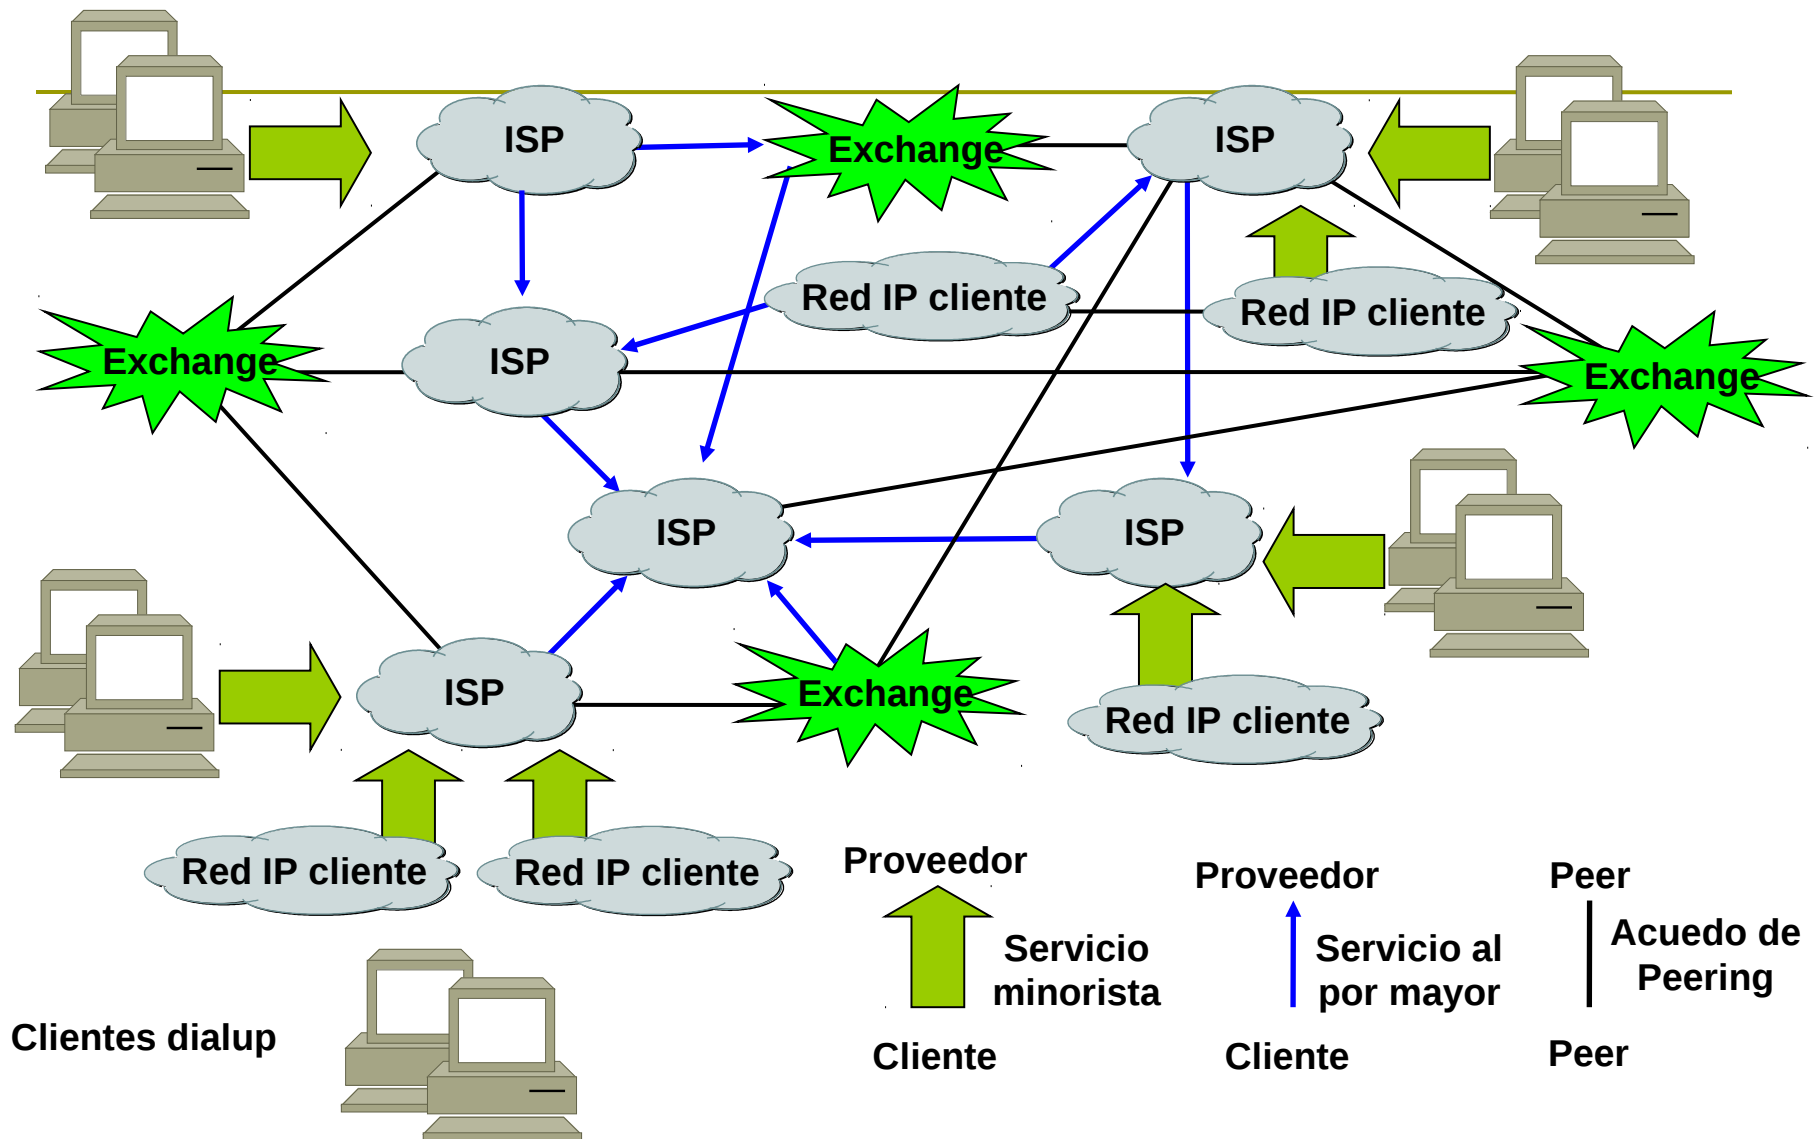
ISP

Exchange

ISP

Red IP cliente

Red IP cliente

Exchange

ISP

Exchange

ISP

ISP

ISP

Exchange

Red IP cliente

Red IP cliente

Red IP cliente

Proveedor

Servicio minorista

Cliente

Proveedor

Servicio al por mayor

Cliente

Peer

Acuedo de Peering

Peer

Clientes dialup